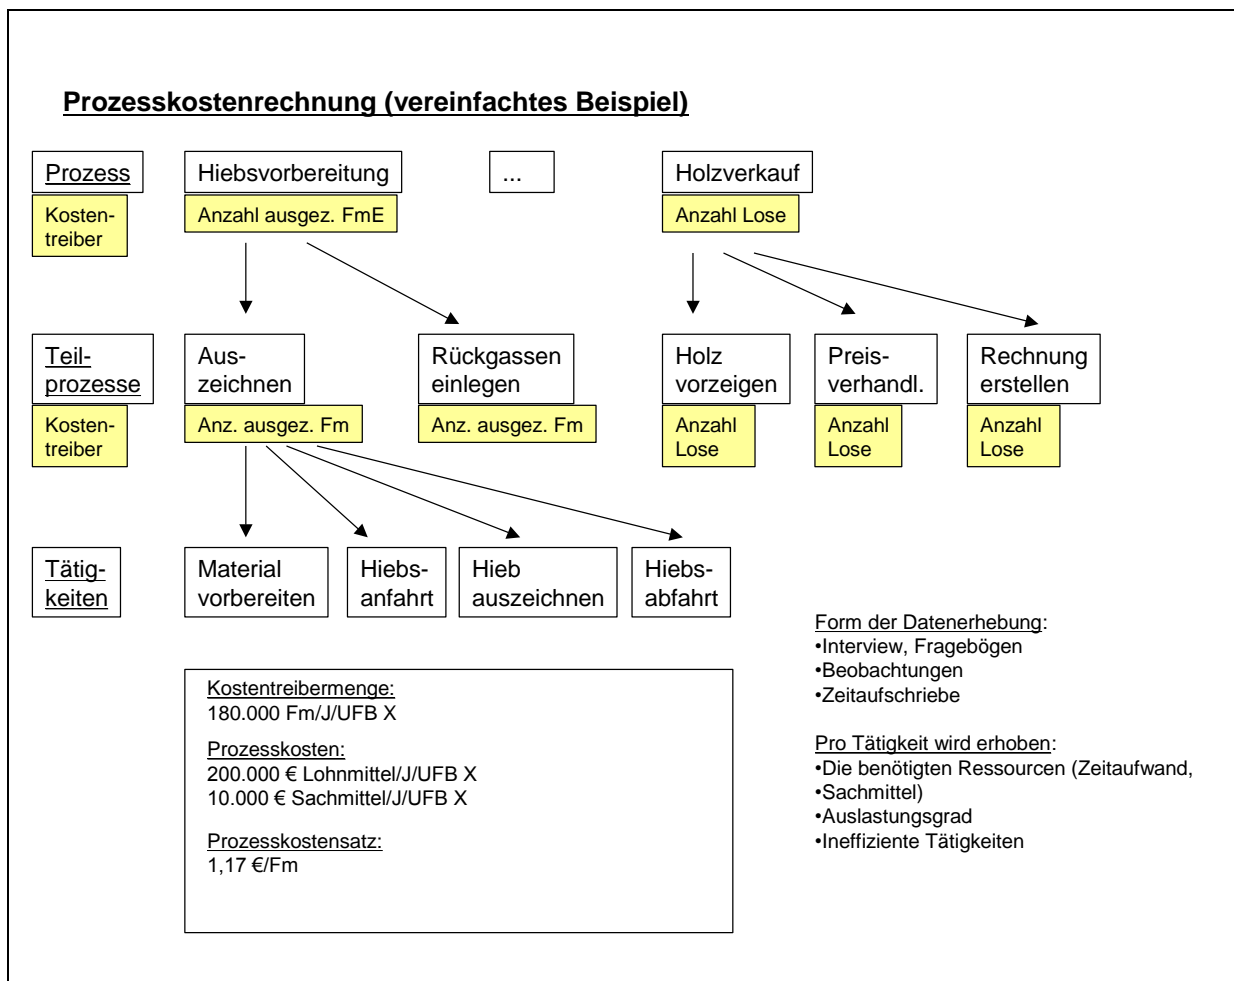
Prozesskostenrechnung (vereinfachtes Beispiel)

Prozess

Kostentreiber

Hiebsvorbereitung

Anzahl ausgez. FmE

...

Holzverkauf

Anzahl Lose

Teilprozesse

Kostentreiber

Auszeichnen

Anz. ausgez. Fm

Rückgassen einlegen

Anz. ausgez. Fm

Holz vorzeigen

Anzahl Lose

Preisverhandl.

Anzahl Lose

Rechnung erstellen

Anzahl Lose

Tätigkeiten

Material vorbereiten

Hiebsanfahrt

Hieb auszeichnen

Hiebsabfahrt

Kostentreibermenge:
180.000 Fm/J/UFB X

Prozesskosten:
200.000 € Lohnmittel/J/UFB X
10.000 € Sachmittel/J/UFB X

Prozesskostensatz:
1,17 €/Fm

Form der Datenerhebung:
•Interview, Fragebögen
•Beobachtungen
•Zeitaufschriebe

Pro Tätigkeit wird erhoben:
•Die benötigten Ressourcen (Zeitaufwand,
•Sachmittel)
•Auslastungsgrad
•Ineffiziente Tätigkeiten